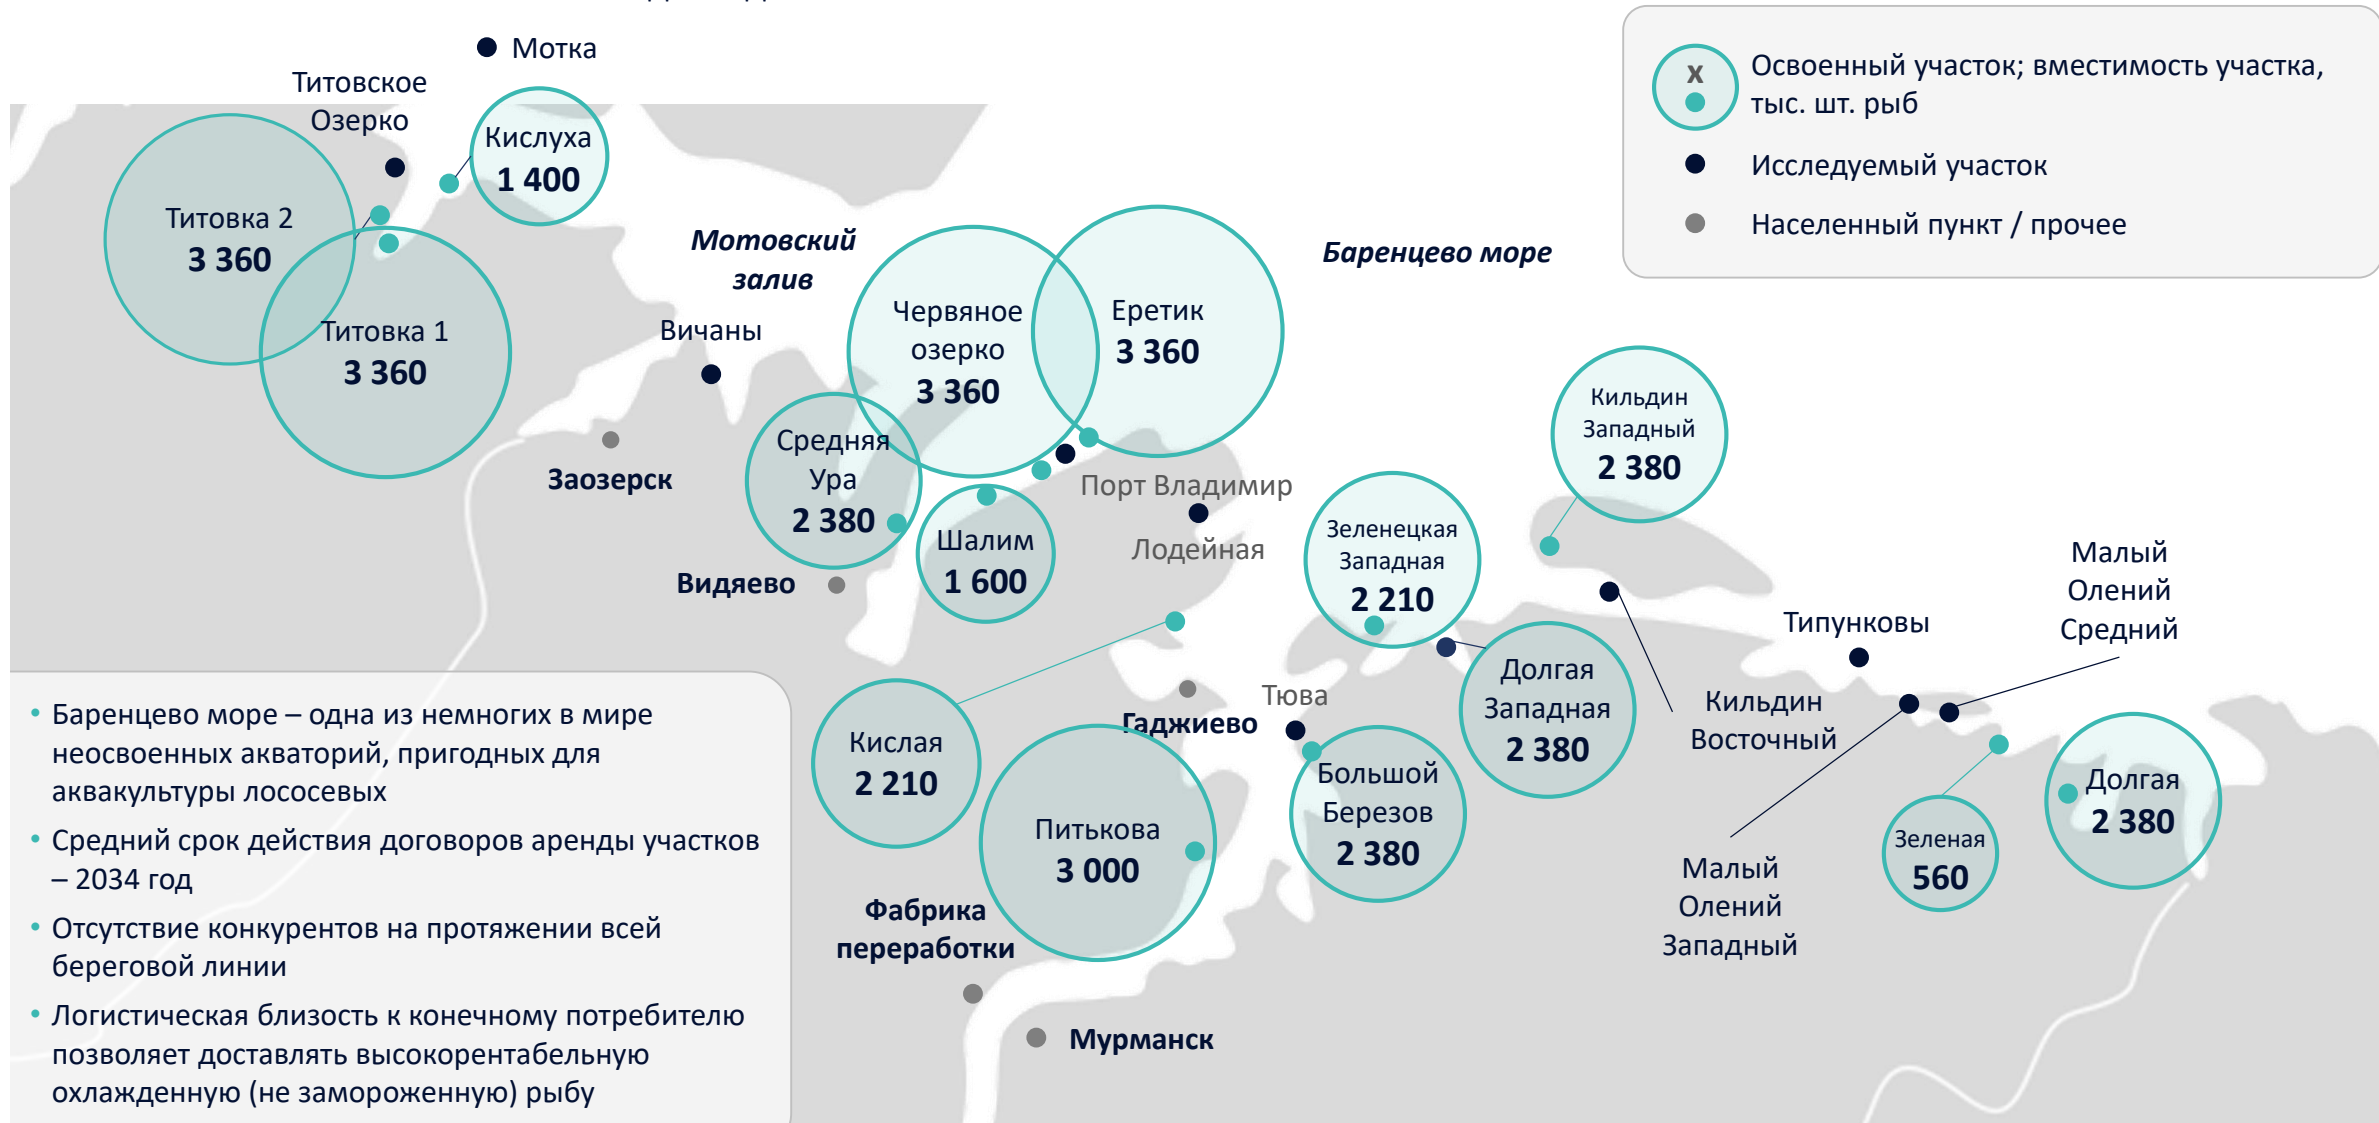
x Освоенный участок; вместимость участка, тыс. шт. рыб

Исследуемый участок

Населенный пункт / прочее

Мотка

Титовское Озерко

Кислуха
1 400

Титовка 2
3 360

Титовка 1
3 360

Мотовский залив

Баренцево море

Вичаны

Червяное озерко
3 360

Еретик
3 360

Кильдин Западный
2 380

Заозерск

Средняя Ура
2 380

Порт Владимир

Шалим
1 600

Лодейная

Зеленецкая Западная
2 210

Видяево

Малый Олений Средний

Типунковы

Долгая Западная
2 380

Кильдин Восточный

Тюва

Гаджиево

Кислая
2 210

Питькова
3 000

Большой Березов
2 380

Долгая
2 380

Зеленая
560

Малый Олений Западный

Фабрика переработки

Мурманск

• Баренцево море – одна из немногих в мире неосвоенных акваторий, пригодных для аквакультуры лососевых
• Средний срок действия договоров аренды участков – 2034 год
• Отсутствие конкурентов на протяжении всей береговой линии
• Логистическая близость к конечному потребителю позволяет доставлять высокорентабельную охлажденную (не замороженную) рыбу